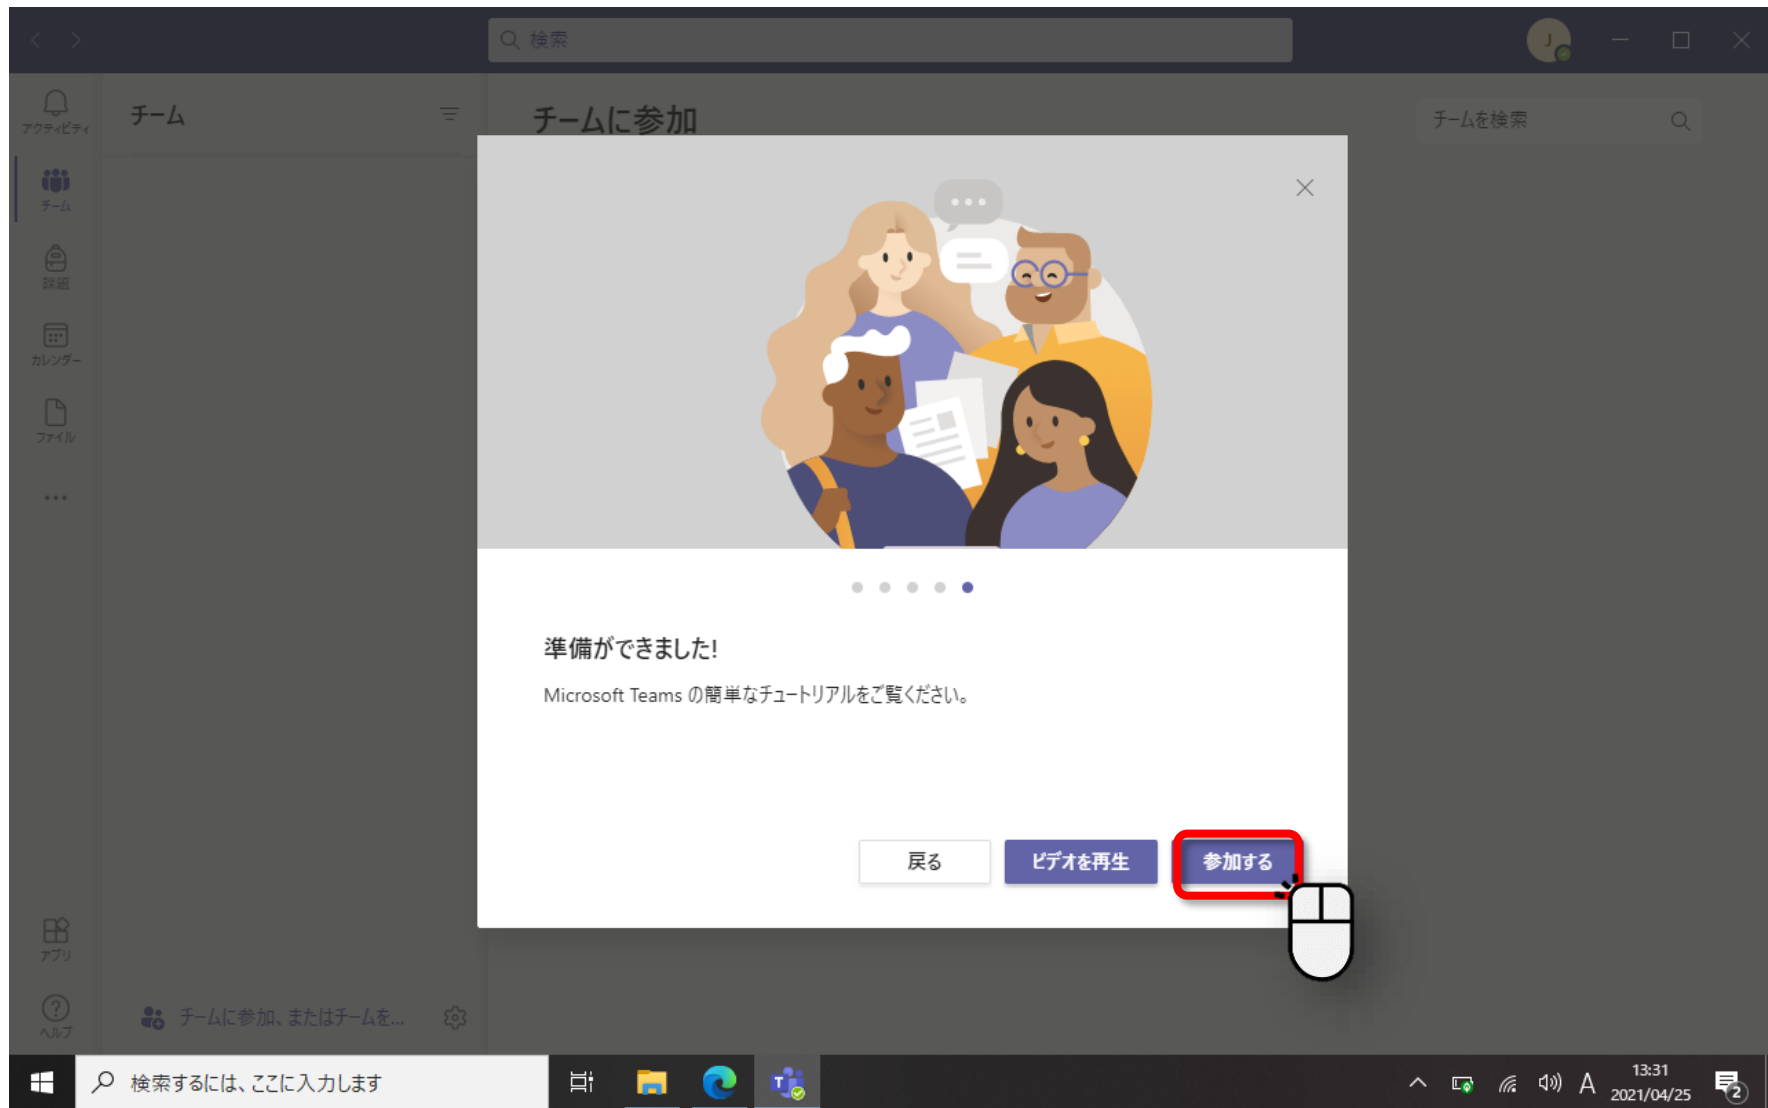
検索

J

アクティビティ

チーム

課題

カレンダー

ファイル

...

アプリ

ヘルプ

チーム

チームに参加

チームを検索

準備ができました!

Microsoft Teams の簡単なチュートリアルをご覧ください。

戻る

ビデオを再生

参加する

チームに参加、またはチームを...

検索するには、ここに入力します

A

13:31
2021/04/25

2